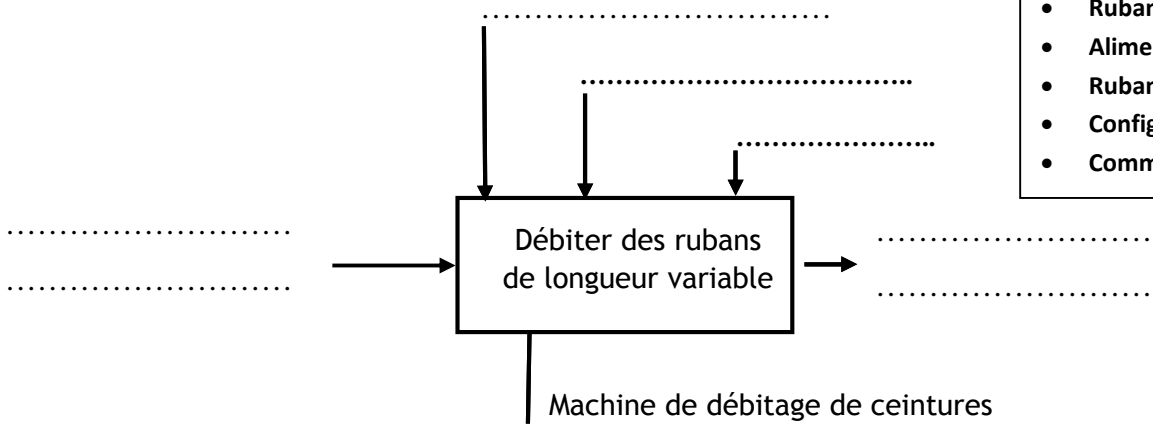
.............................

...................................

.......................

• Ruban
• Alime
• Ruban
• Config
• Comm

............................

............................

Débiter des rubans de longueur variable

............................

............................

Machine de débitage de ceintures